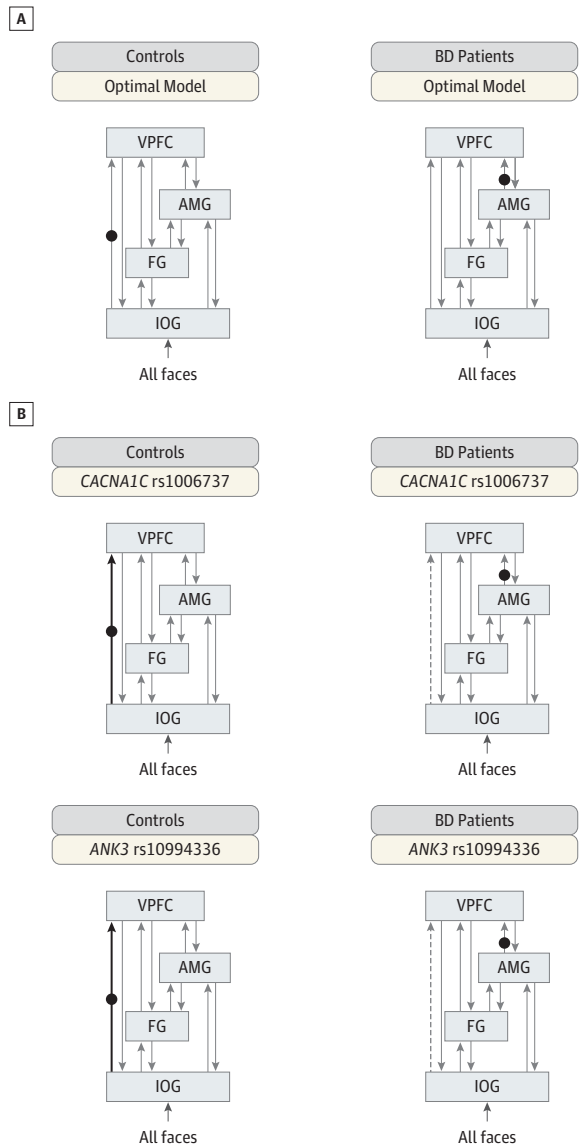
A

Controls
Optimal Model

VPFC
AMG
FG
IOG
All faces

BD Patients
Optimal Model

VPFC
AMG
FG
IOG
All faces

B

Controls
*CACNA1C* rs1006737

VPFC
AMG
FG
IOG
All faces

BD Patients
*CACNA1C* rs1006737

VPFC
AMG
FG
IOG
All faces

Controls
*ANK3* rs10994336

VPFC
AMG
FG
IOG
All faces

BD Patients
*ANK3* rs10994336

VPFC
AMG
FG
IOG
All faces